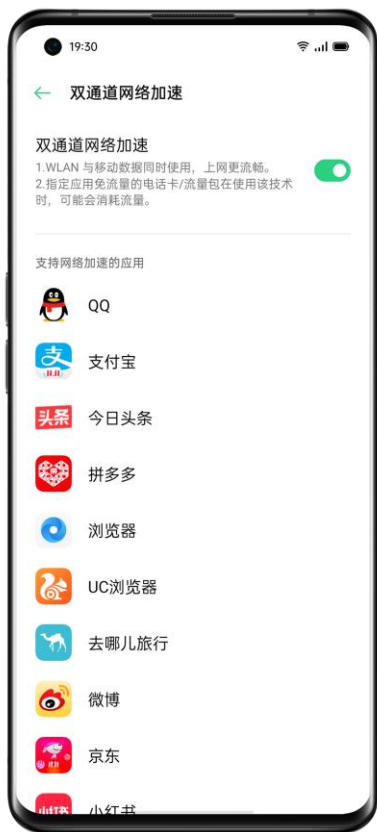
19:30

← 双通道网络加速

双通道网络加速
1.WLAN 与移动数据同时使用，上网更流畅。
2.指定应用免流量的电话卡/流量包在使用该技术时，可能会消耗流量。

支持网络加速的应用

QQ

支付宝

头条 今日头条

拼多多

浏览器

UC浏览器

去哪儿旅行

微博

京东

小红书 小红书